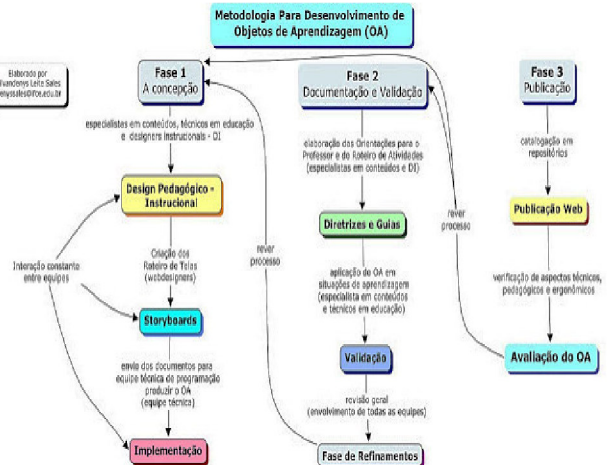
Metodologia Para Desenvolvimento de Objetos de Aprendizagem (OA)

Elaborado por Ivanderes Leite Sales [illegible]sales@ifce.edu.br

Fase 1
A concepção

especialistas em conteúdos, técnicos em educação e designers instrucionais - DI

Design Pedagógico - Instrucional

Criação dos Roteiro de Telas (webdesigners)

Storyboards

envio dos documentos para equipe técnica de programação produzir o OA (equipe técnica)

Implementação

Interação constante entre equipes

rever processo

Fase 2
Documentação e Validação

elaboração das Orientações para o Professor e do Roteiro de Atividades (especialistas em conteúdos e DI)

Diretrizes e Guias

aplicação do OA em situações de aprendizagem (especialista em conteúdos e técnicos em educação)

Validação

revisão geral (envolvimento de todas as equipes)

Fase de Refinamentos

rever processo

Fase 3
Publicação

catalogação em repositórios

Publicação Web

verificação de aspectos técnicos, pedagógicos e ergonômicos

Avaliação do OA